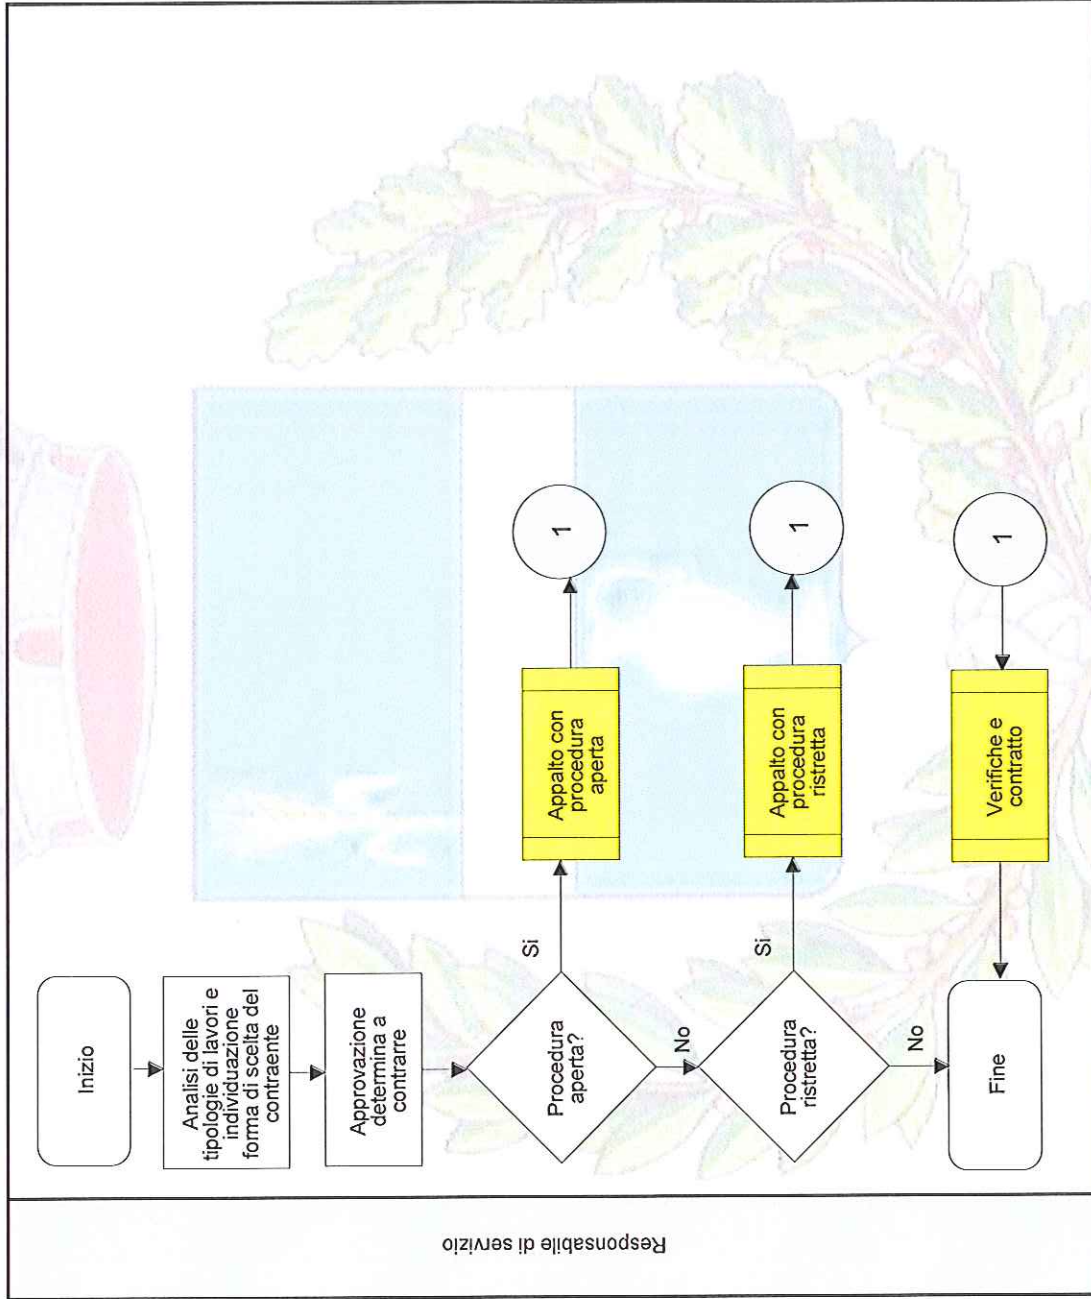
Responsabile di servizio

Inizio

Analisi delle tipologie di lavori e individuazione forma di scelta del contraente

Approvazione determina a contrarre

Procedura aperta?

Si

Appalto con procedura aperta

1

No

Procedura ristretta?

Si

Appalto con procedura ristretta

1

No

Fine

Verifiche e contratto

1